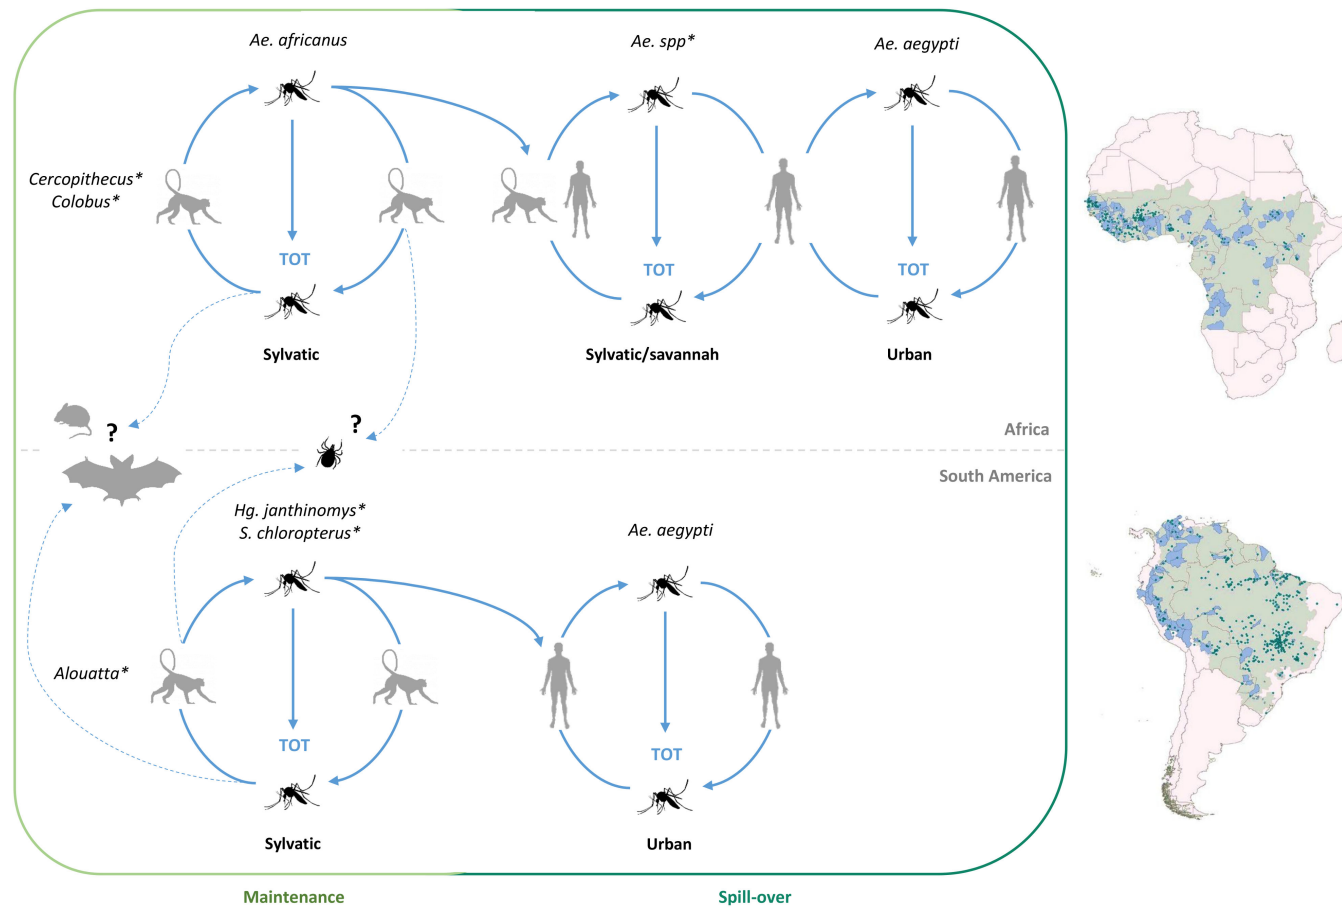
Ae. africanus

Ae. spp*

Ae. aegypti

Cercopithecus*
Colobus*

TOT

TOT

TOT

Sylvatic

Sylvatic/savannah

Urban

?

?

Africa

South America

Hg. janthinomys*
S. chloropterus*

Ae. aegypti

Alouatta*

TOT

TOT

Sylvatic

Urban

Maintenance

Spill-over